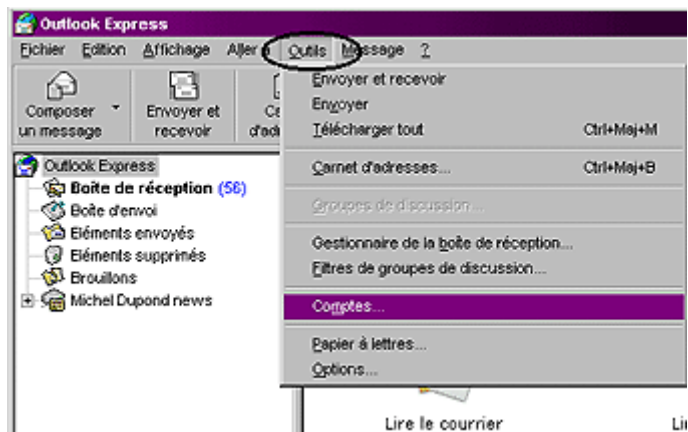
Outlook Express

Fichier Edition Affichage Aller à Outils Message ?

Composer un message
Envoyer et recevoir
Ce
d'adr

Outlook Express
Boîte de réception (56)
Boîte d'envoi
Eléments envoyés
Eléments supprimés
Brouillons
Michel Dupond news

Envoyer et recevoir
Envoyer
Télécharger tout Ctrl+Maj+M
Carnet d'adresses... Ctrl+Maj+B
Groupes de discussion...
Gestionnaire de la boîte de réception...
Filtres de groupes de discussion...
Comptes...
Papier à lettres...
Options...

Lire le courrier
Li